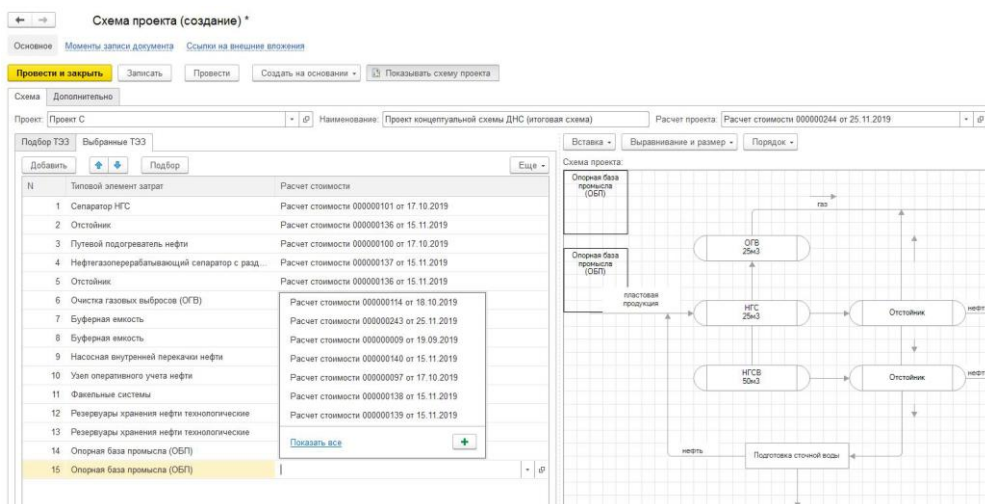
Схема проекта (создание) *

Основное Моменты записи документа Ссылки на внешние вложения

Провести и закрыть Записать Провести Создать на основании Показывать схему проекта

Схема Дополнительно

Проект: Проект С Наименование: Проект концептуальной схемы ДНС (итоговая схема) Расчет проекта: Расчет стоимости 000000244 от 25.11.2019

Подбор ТЭЗ Выбранные ТЭЗ

Добавить Подбор Еще

| N | Типовой элемент затрат | Расчет стоимости |
|---|---|---|
| 1 | Сепаратор НГС | Расчет стоимости 000000101 от 17.10.2019 |
| 2 | Отстойник | Расчет стоимости 000000136 от 15.11.2019 |
| 3 | Путевой подогреватель нефти | Расчет стоимости 000000100 от 17.10.2019 |
| 4 | Нефтегазоперерабатывающий сепаратор с разд... | Расчет стоимости 000000137 от 15.11.2019 |
| 5 | Отстойник | Расчет стоимости 000000136 от 15.11.2019 |
| 6 | Очистка газовых выбросов (ОГВ) | Расчет стоимости 000000114 от 18.10.2019 |
| 7 | Буферная емкость | Расчет стоимости 000000243 от 25.11.2019 |
| 8 | Буферная емкость | Расчет стоимости 000000009 от 19.09.2019 |
| 9 | Насосная внутренней перекачки нефти | Расчет стоимости 000000140 от 15.11.2019 |
| 10 | Узел оперативного учета нефти | Расчет стоимости 000000097 от 17.10.2019 |
| 11 | Факельные системы | Расчет стоимости 000000138 от 15.11.2019 |
| 12 | Резервуары хранения нефти технологические | Расчет стоимости 000000139 от 15.11.2019 |
| 13 | Резервуары хранения нефти технологические | |
| 14 | Опорная база промысла (ОБП) | Показать все |
| 15 | Опорная база промысла (ОБП) | |

Вставка Выравнивание и размер Порядок

Схема проекта:

Опорная база промысла (ОБП)

газ

Опорная база промысла (ОБП)

ОГВ 25м3

пластовая продукция

НГС 25м3

Отстойник

нефть

НГСВ 50м3

Отстойник

нефть

нефть

Подготовка сточной воды